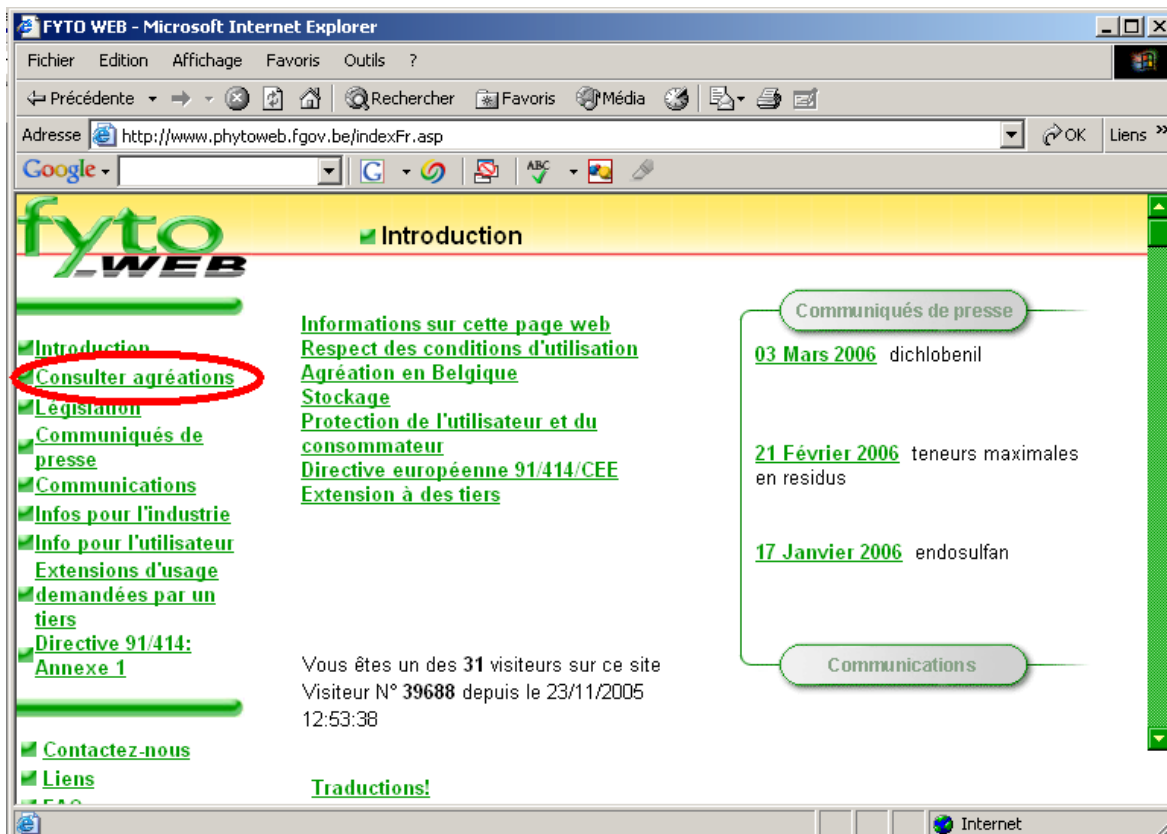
FYTO WEB - Microsoft Internet Explorer

Fichier Edition Affichage Favoris Outils ?

Précédente Rechercher Favoris Média

Adresse http://www.phytoweb.fgov.be/indexFr.asp OK Liens »

Google

fyto WEB

Introduction

Introduction
Consulter agréations
Législation
Communiqués de presse
Communications
Infos pour l'industrie
Info pour l'utilisateur
Extensions d'usage demandées par un tiers
Directive 91/414: Annexe 1

Contactez-nous
Liens
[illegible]

Informations sur cette page web
Respect des conditions d'utilisation
Agréation en Belgique
Stockage
Protection de l'utilisateur et du consommateur
Directive européenne 91/414/CEE
Extension à des tiers

Vous êtes un des **31** visiteurs sur ce site
Visiteur N° **39688** depuis le 23/11/2005 12:53:38

Traductions!

Communiqués de presse

03 Mars 2006 dichlobenil

21 Février 2006 teneurs maximales en residus

17 Janvier 2006 endosulfan

Communications

Internet